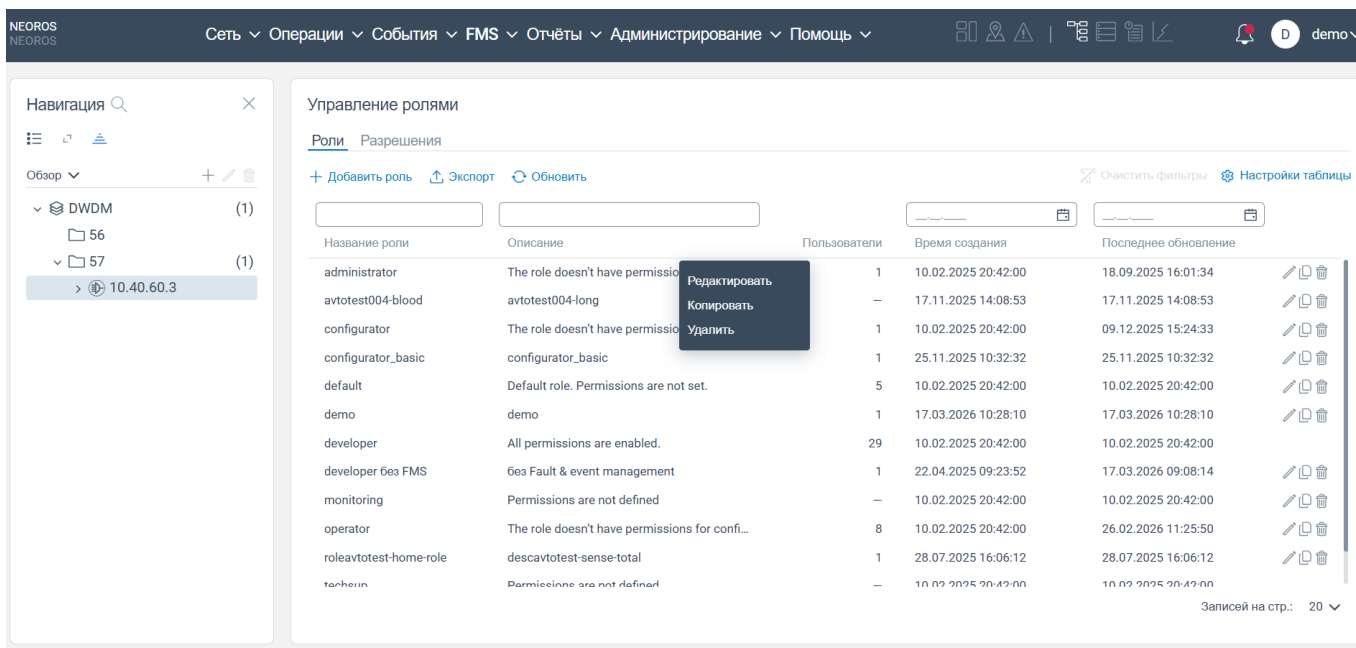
NEOROS
NEOROS

Сеть ∨ Операции ∨ События ∨ FMS ∨ Отчёты ∨ Администрирование ∨ Помощь ∨

D demo

Навигация

Обзор ∨

DWDM (1)
56
57 (1)
10.40.60.3

Управление ролями

Роли Разрешения

+ Добавить роль Экспорт Обновить

Очистить фильтры Настройки таблицы

| Название роли | Описание | Пользователи | Время создания | Последнее обновление |
|---|---|---|---|---|
| administrator | The role doesn't have permissio | 1 | 10.02.2025 20:42:00 | 18.09.2025 16:01:34 |
| avtotest004-blood | avtotest004-long | – | 17.11.2025 14:08:53 | 17.11.2025 14:08:53 |
| configurator | The role doesn't have permissio | 1 | 10.02.2025 20:42:00 | 09.12.2025 15:24:33 |
| configurator_basic | configurator_basic | 1 | 25.11.2025 10:32:32 | 25.11.2025 10:32:32 |
| default | Default role. Permissions are not set. | 5 | 10.02.2025 20:42:00 | 10.02.2025 20:42:00 |
| demo | demo | 1 | 17.03.2026 10:28:10 | 17.03.2026 10:28:10 |
| developer | All permissions are enabled. | 29 | 10.02.2025 20:42:00 | 10.02.2025 20:42:00 |
| developer без FMS | без Fault & event management | 1 | 22.04.2025 09:23:52 | 17.03.2026 09:08:14 |
| monitoring | Permissions are not defined | – | 10.02.2025 20:42:00 | 10.02.2025 20:42:00 |
| operator | The role doesn't have permissions for confi... | 8 | 10.02.2025 20:42:00 | 26.02.2026 11:25:50 |
| roleavtotest-home-role | descavtotest-sense-total | 1 | 28.07.2025 16:06:12 | 28.07.2025 16:06:12 |
| techsup | Permissions are not defined | – | 10.02.2025 20:42:00 | 10.02.2025 20:42:00 |

Редактировать
Копировать
Удалить

Записей на стр.: 20 ∨